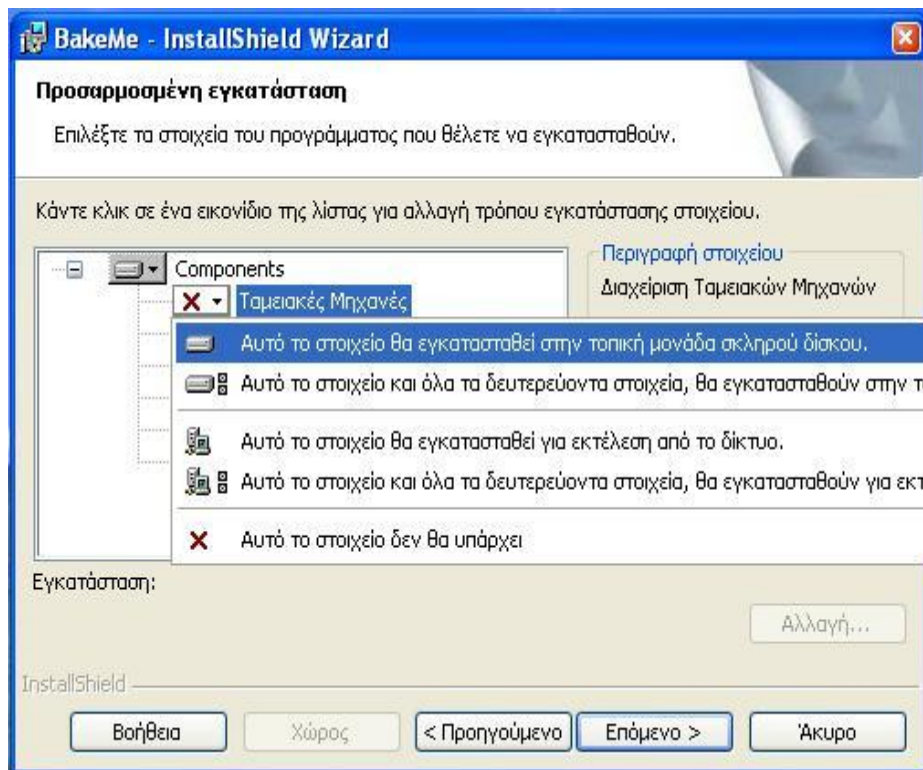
BakeMe - InstallShield Wizard

Προσαρμοσμένη εγκατάσταση

Επιλέξτε τα στοιχεία του προγράμματος που θέλετε να εγκατασταθούν.

Κάντε κλικ σε ένα εικονίδιο της λίστας για αλλαγή τρόπου εγκατάστασης στοιχείου.

Components

Ταμειακές Μηχανές

Περιγραφή στοιχείου

Διαχείριση Ταμειακών Μηχανών

Αυτό το στοιχείο θα εγκατασταθεί στην τοπική μονάδα σκληρού δίσκου.

Αυτό το στοιχείο και όλα τα δευτερεύοντα στοιχεία, θα εγκατασταθούν στην τ

Αυτό το στοιχείο θα εγκατασταθεί για εκτέλεση από το δίκτυο.

Αυτό το στοιχείο και όλα τα δευτερεύοντα στοιχεία, θα εγκατασταθούν για εκτ

Αυτό το στοιχείο δεν θα υπάρχει

Εγκατάσταση:

Αλλαγή...

InstallShield

Βοήθεια | Χώρος | < Προηγούμενο | Επόμενο > | Άκυρο